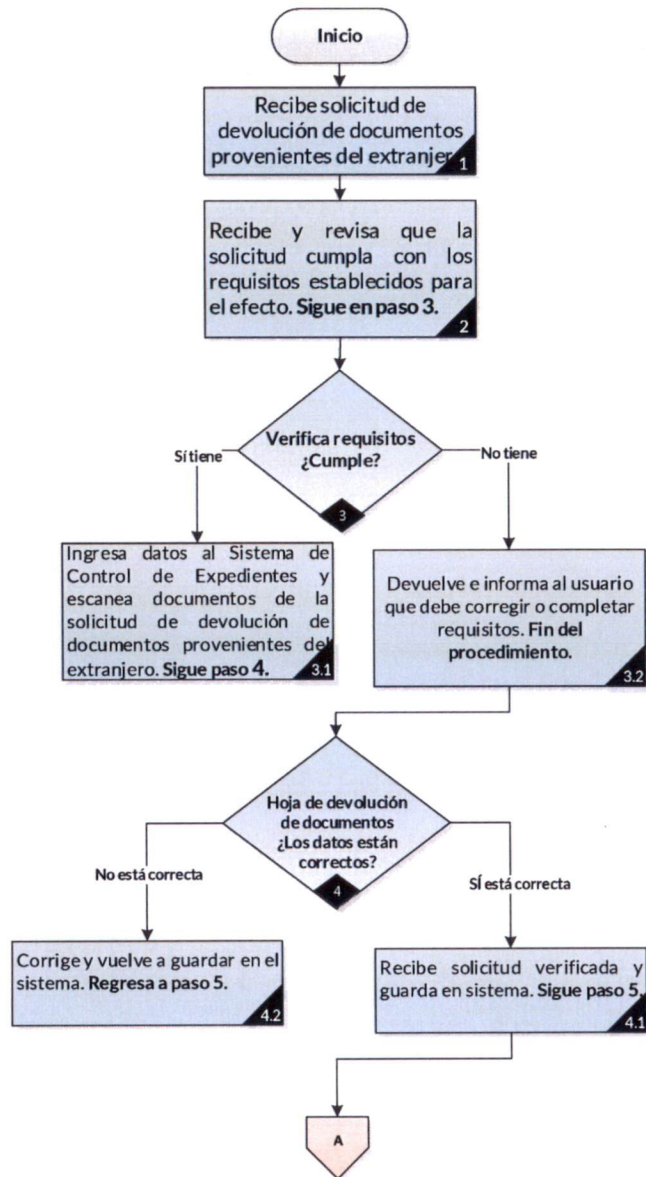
Inicio

Recibe solicitud de devolución de documentos provenientes del extranjer

1

Recibe y revisa que la solicitud cumpla con los requisitos establecidos para el efecto. **Sigue en paso 3.**

2

Verifica requisitos ¿Cumple?

3

Sí tiene

No tiene

Ingresa datos al Sistema de Control de Expedientes y escanea documentos de la solicitud de devolución de documentos provenientes del extranjero. **Sigue paso 4.**

3.1

Devuelve e informa al usuario que debe corregir o completar requisitos. **Fin del procedimiento.**

3.2

Hoja de devolución de documentos ¿Los datos están correctos?

4

No está correcta

Sí está correcta

Corrige y vuelve a guardar en el sistema. **Regresa a paso 5.**

4.2

Recibe solicitud verificada y guarda en sistema. **Sigue paso 5.**

4.1

A